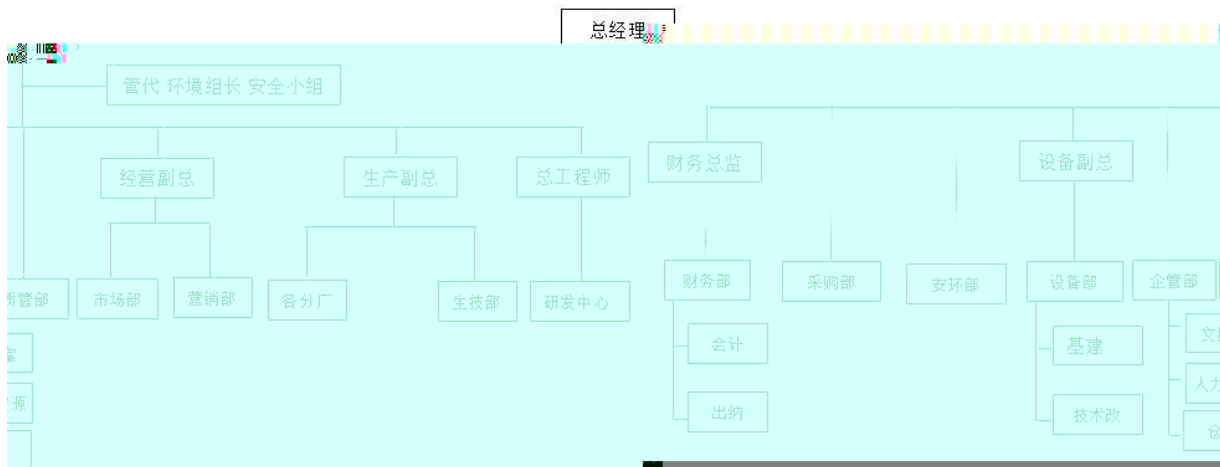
总经理

管代 环境组长 安全小组

经营副总

生产副总

总工程师

财务总监

设备副总

质管部

市场部

营销部

各分厂

生技部

研发中心

财务部

采购部

安环部

设备部

企管部

室

源

会计

出纳

基建

技术改

文

人力

公